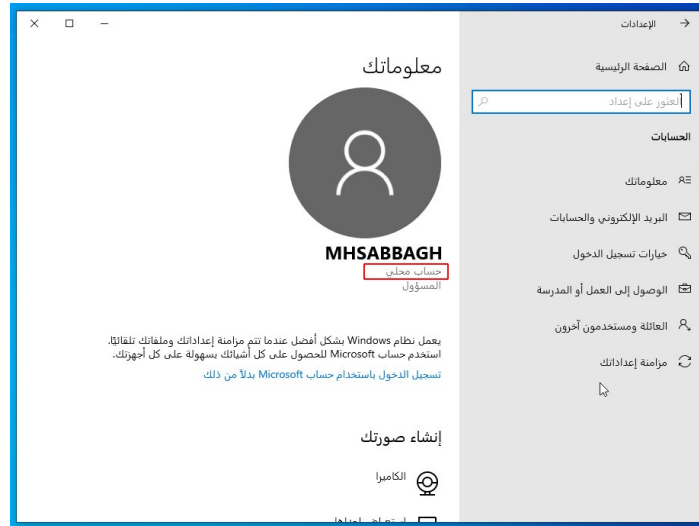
الإعدادات

الصفحة الرئيسية

العثور على إعداد

الحسابات

معلوماتك

البريد الإلكتروني والحسابات

خيارات تسجيل الدخول

الوصول إلى العمل أو المدرسة

العائلة ومستخدمون آخرون

مزامنة إعداداتك

معلوماتك

MHSABBAGH
حساب محلي
المسؤول

يعمل نظام Windows بشكل أفضل عندما تتم مزامنة إعداداتك وملفاتك تلقائيًا. استخدم حساب Microsoft للحصول على كل أشيائك بسهولة على كل أجهزتك.

تسجيل الدخول باستخدام حساب Microsoft بدلاً من ذلك

إنشاء صورتك

الكاميرا

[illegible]